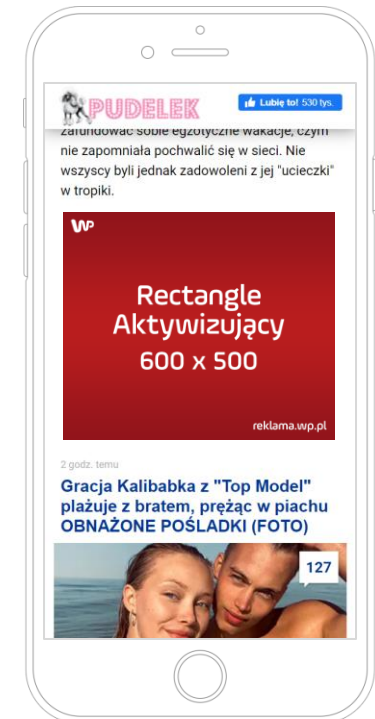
PUDELEK

Lubię to! 530 tys.

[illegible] sobie egzotyczne wakacje, czym nie zapomniała pochwalić się w sieci. Nie wszyscy byli jednak zadowoleni z jej "ucieczki" w tropiki.

WP

Rectangle Aktywizujący 600 x 500

reklama.wp.pl

2 godz. temu

Gracja Kalibabka z "Top Model" plażuje z bratem, prężąc w piachu OBNAŻONE POŚLADKI (FOTO)

127